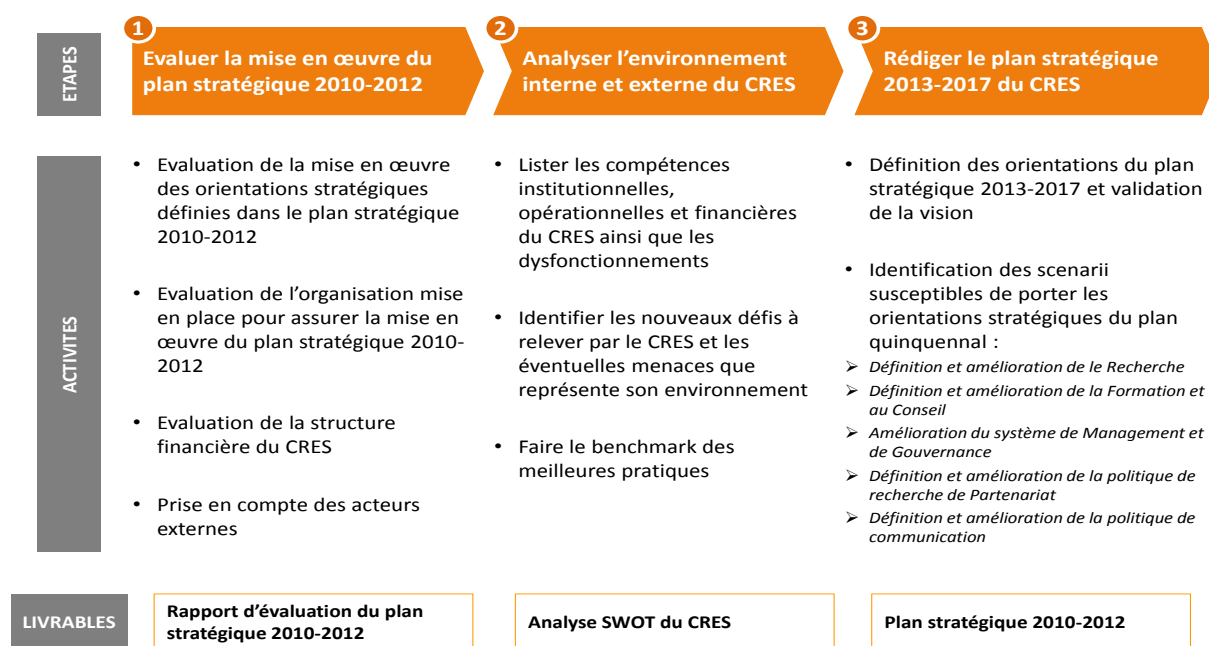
ETAPES

1 Evaluer la mise en œuvre du plan stratégique 2010-2012

2 Analyser l'environnement interne et externe du CRES

3 Rédiger le plan stratégique 2013-2017 du CRES

ACTIVITES

• Evaluation de la mise en œuvre des orientations stratégiques définies dans le plan stratégique 2010-2012

• Evaluation de l'organisation mise en place pour assurer la mise en œuvre du plan stratégique 2010-2012

• Evaluation de la structure financière du CRES

• Prise en compte des acteurs externes

• Lister les compétences institutionnelles, opérationnelles et financières du CRES ainsi que les dysfonctionnements

• Identifier les nouveaux défis à relever par le CRES et les éventuelles menaces que représente son environnement

• Faire le benchmark des meilleures pratiques

• Définition des orientations du plan stratégique 2013-2017 et validation de la vision

• Identification des scenarii susceptibles de porter les orientations stratégiques du plan quinquennal :
➢ Définition et amélioration de le Recherche
➢ Définition et amélioration de la Formation et au Conseil
➢ Amélioration du système de Management et de Gouvernance
➢ Définition et amélioration de la politique de recherche de Partenariat
➢ Définition et amélioration de la politique de communication

LIVRABLES

Rapport d'évaluation du plan stratégique 2010-2012

Analyse SWOT du CRES

Plan stratégique 2010-2012